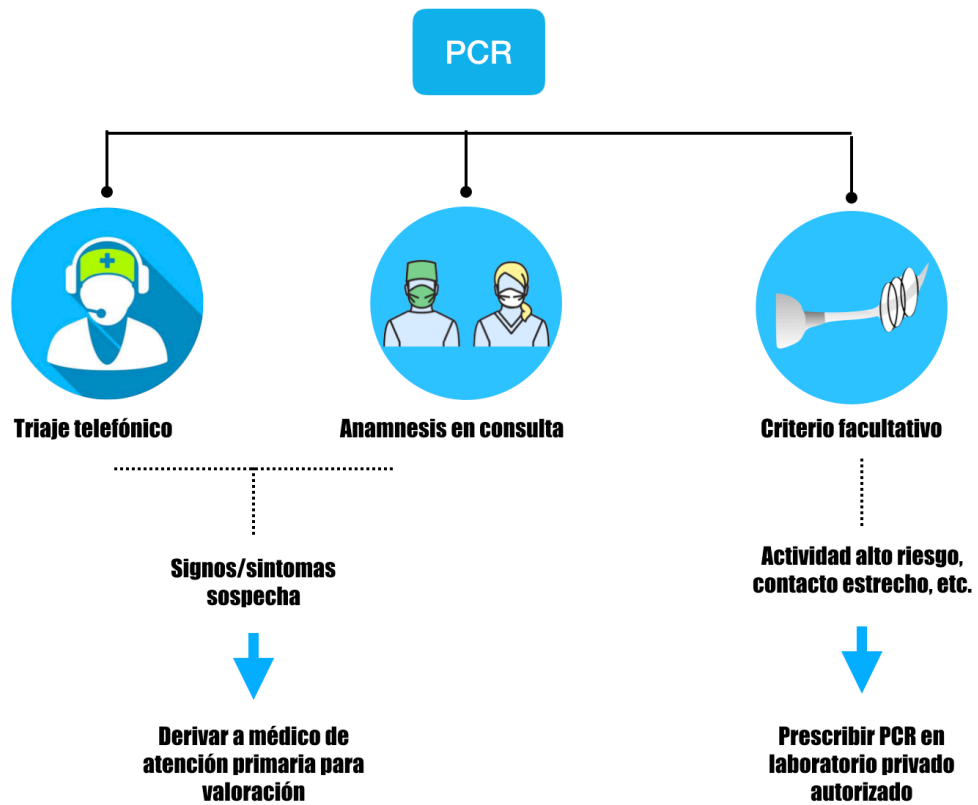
PCR

Triaje telefónico

Anamnesis en consulta

Criterio facultativo

Signos/sintomas sospecha

Derivar a médico de atención primaria para valoración

Actividad alto riesgo, contacto estrecho, etc.

Prescribir PCR en laboratorio privado autorizado